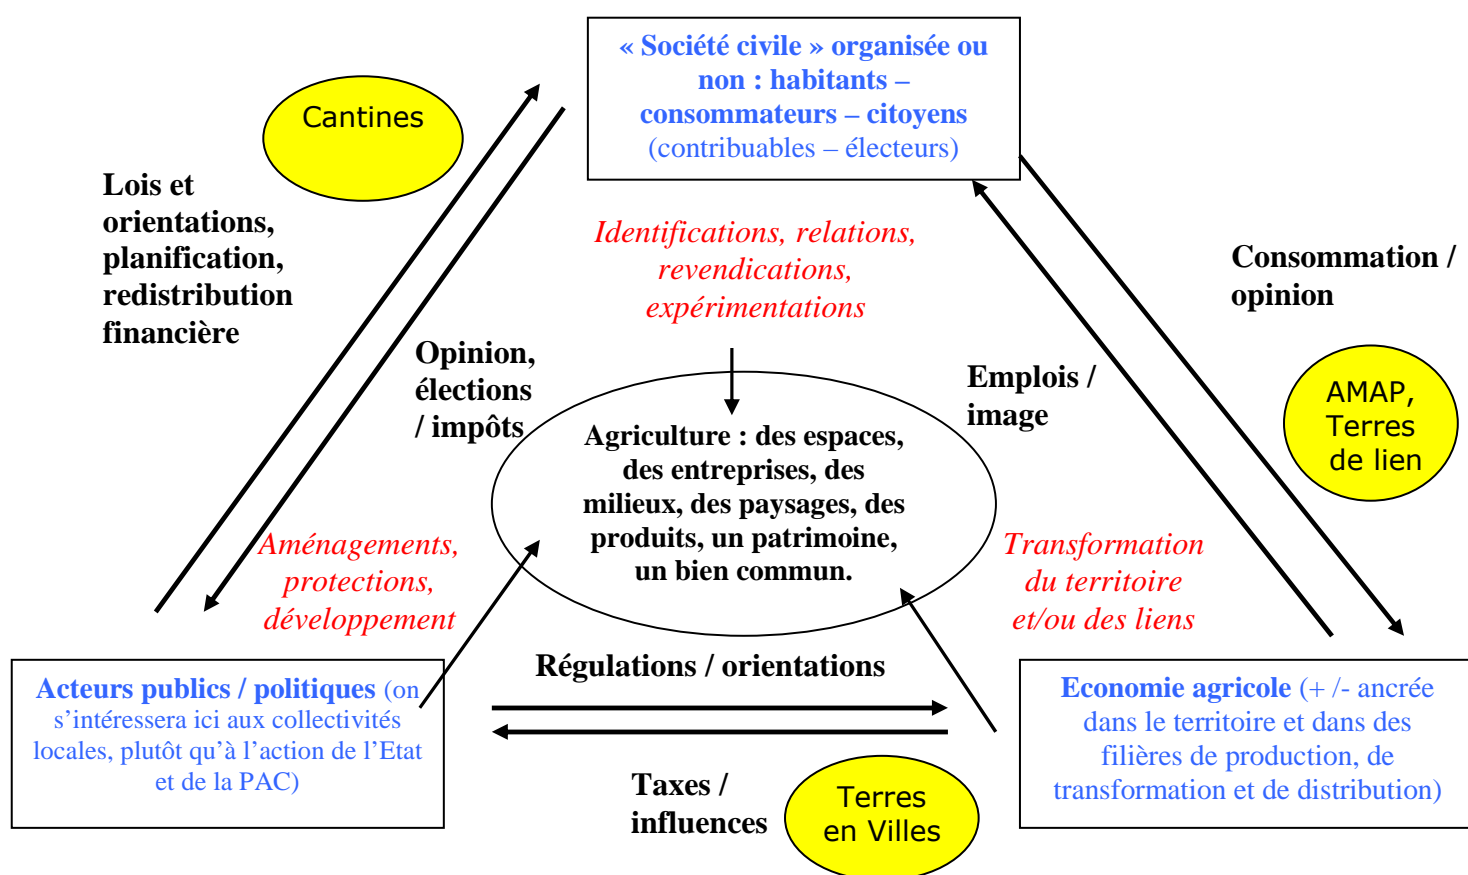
« Société civile » organisée ou non : habitants – consommateurs – citoyens (contribuables – électeurs)

Cantines

Lois et orientations, planification, redistribution financière

Identifications, relations, revendications, expérimentations

Consommation / opinion

Opinion, élections / impôts

Emplois / image

AMAP, Terres de lien

Agriculture : des espaces, des entreprises, des milieux, des paysages, des produits, un patrimoine, un bien commun.

Aménagements, protections, développement

Transformation du territoire et/ou des liens

Régulations / orientations

Acteurs publics / politiques (on s'intéressera ici aux collectivités locales, plutôt qu'à l'action de l'Etat et de la PAC)

Economie agricole (+ /- ancrée dans le territoire et dans des filières de production, de transformation et de distribution)

Taxes / influences

Terres en Villes